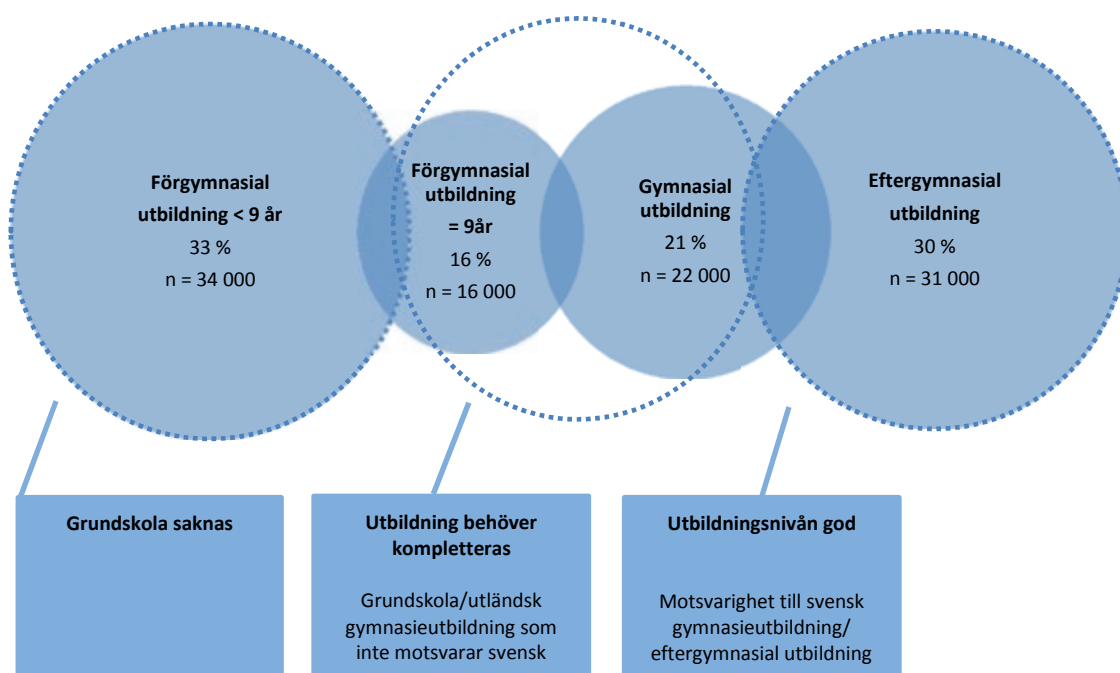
Förgymnasial utbildning < 9 år
33 %
n = 34 000

Förgymnasial utbildning = 9år
16 %
n = 16 000

Gymnasial utbildning
21 %
n = 22 000

Eftergymnasial utbildning
30 %
n = 31 000

Grundskola saknas

Utbildning behöver kompletteras

Grundskola/utländsk gymnasieutbildning som inte motsvarar svensk

Utbildningsnivån god

Motsvarighet till svensk gymnasieutbildning/ eftergymnasial utbildning